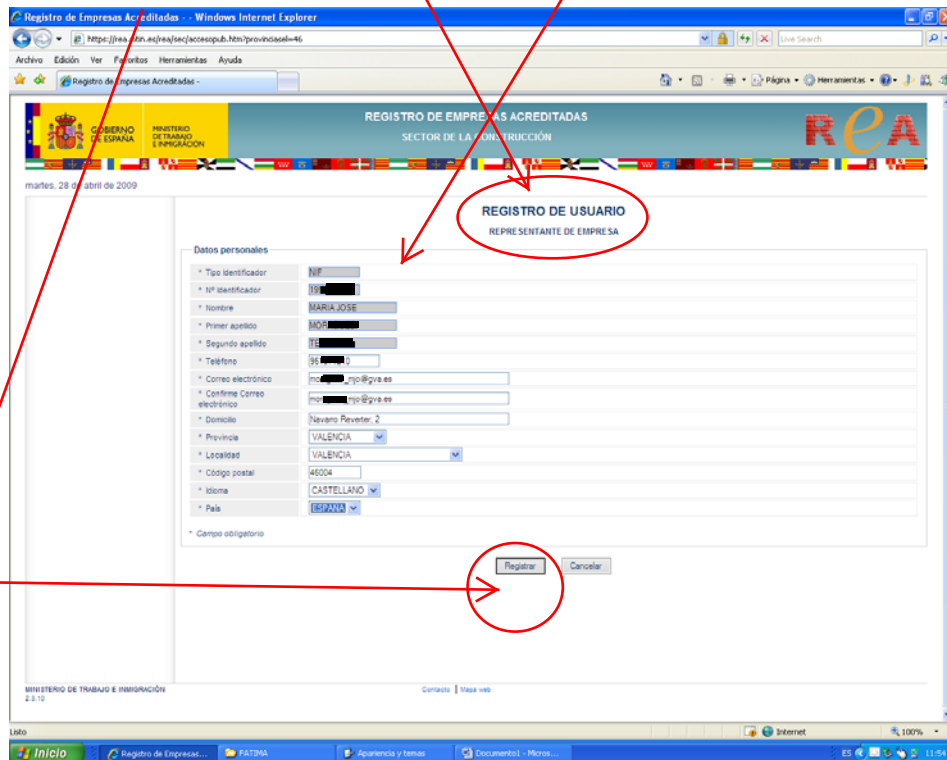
Registro de Empresas Acreditadas - - Windows Internet Explorer

https://rea.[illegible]tin.es/rea/sec/accesopub.htm?provinciasel=46

Live Search

Archivo Edición Ver Favoritos Herramientas Ayuda

Registro de Empresas Acreditadas -

Página Herramientas

GOBIERNO DE ESPAÑA MINISTERIO DE TRABAJO E INMIGRACIÓN

REGISTRO DE EMPRESAS ACREDITADAS
SECTOR DE LA CONSTRUCCIÓN

REA

martes, 28 de abril de 2009

REGISTRO DE USUARIO
REPRESENTANTE DE EMPRESA

Datos personales

| | |
|---|---|
| * Tipo Identificador | NIF |
| * Nº Identificador | 19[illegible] |
| * Nombre | MARIA JOSE |
| * Primer apellido | MOR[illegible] |
| * Segundo apellido | TE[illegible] |
| * Teléfono | 96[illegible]0 |
| * Correo electrónico | mo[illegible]_mjo@gva.es |
| * Confirme Correo electrónico | mo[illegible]_mjo@gva.es |
| * Domicilio | Navarro Reverter, 2 |
| * Provincia | VALENCIA |
| * Localidad | VALENCIA |
| * Código postal | 46004 |
| * Idioma | CASTELLANO |
| * País | ESPAÑA |

* Campo obligatorio

Registrar Cancelar

MINISTERIO DE TRABAJO E INMIGRACIÓN
2.3.10

Contacto | Mapa web

Listo

Internet

100%

Inicio Registro de Empresas... FATIMA Apariencia y temas Documento1 - Micros...

ES 11:54